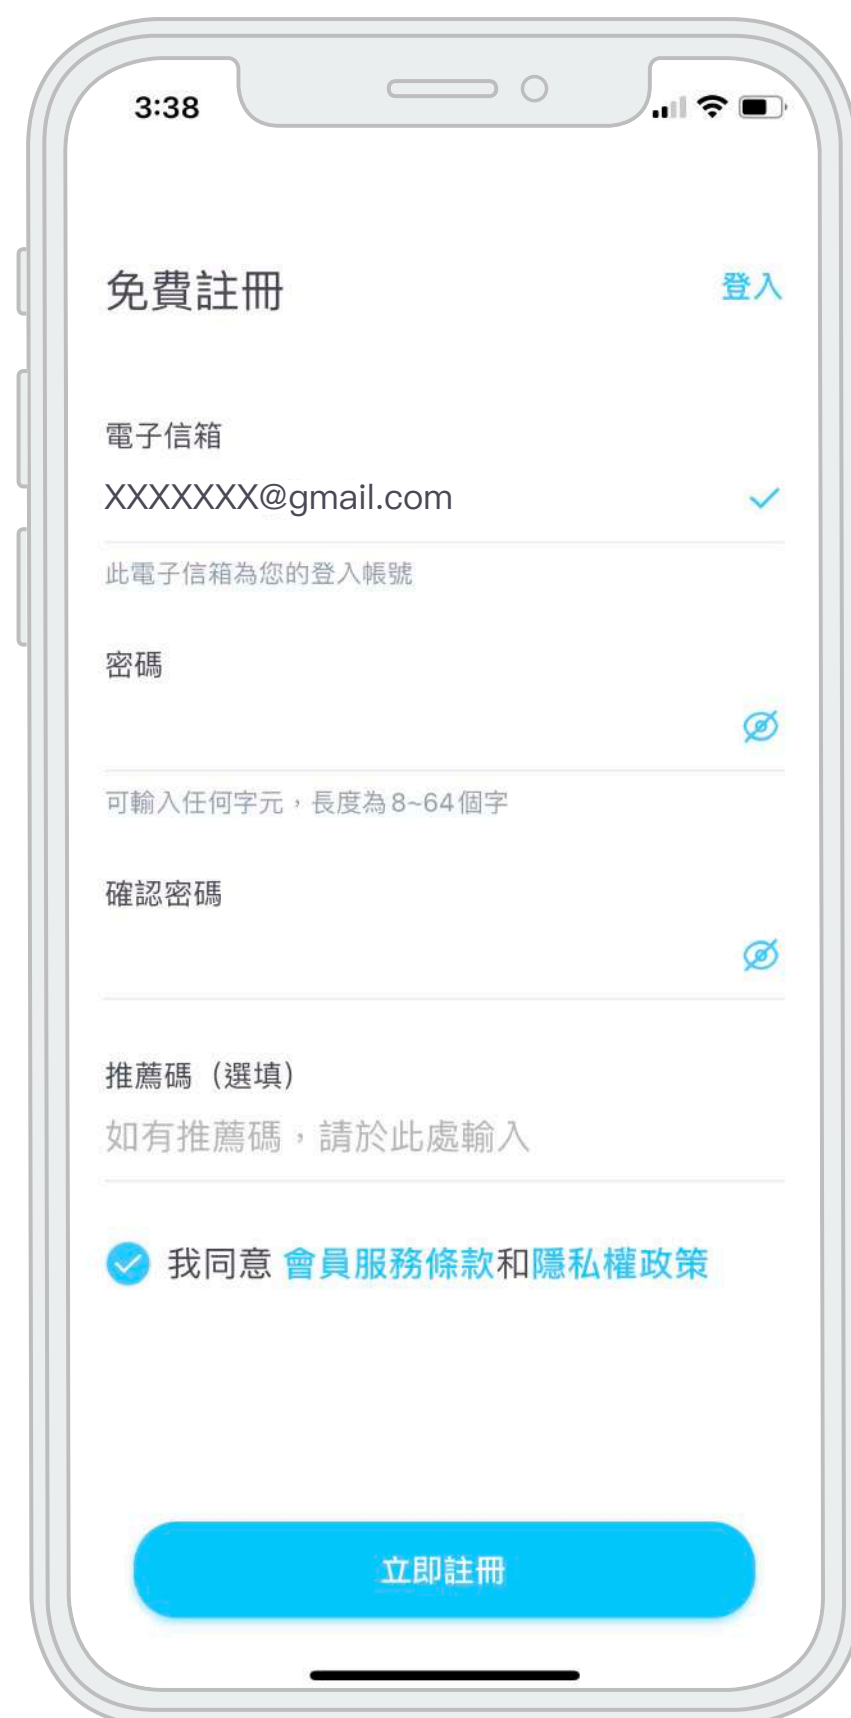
3:38

免費註冊

登入

電子信箱

XXXXXXX@gmail.com

此電子信箱為您的登入帳號

密碼

可輸入任何字元，長度為8~64個字

確認密碼

推薦碼（選填）

如有推薦碼，請於此處輸入

我同意 會員服務條款和隱私權政策

立即註冊